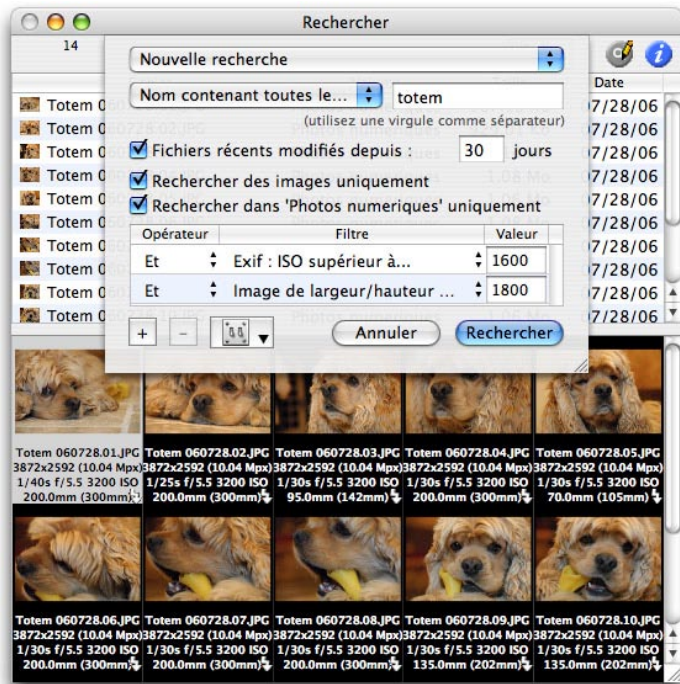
Rechercher

14

Nouvelle recherche

Date

Nom contenant toutes le... totem

(utilisez une virgule comme séparateur)

Totem 0 07/28/06
Totem 0 07/28/06
Totem 0 07/28/06
Totem 0 07/28/06
Totem 0 07/28/06
Totem 0 07/28/06
Totem 0 07/28/06
Totem 0 07/28/06
Totem 0 07/28/06
Totem 0 07/28/06

Fichiers récents modifiés depuis : 30 jours

Rechercher des images uniquement

Rechercher dans 'Photos numeriques' uniquement

| Opérateur | Filtre | Valeur |
|---|---|---|
| Et | Exif : ISO supérieur à... | 1600 |
| Et | Image de largeur/hauteur ... | 1800 |

+ −

Annuler Rechercher

Totem 060728.01.JPG 3872x2592 (10.04 Mpx) 1/40s f/5.5 3200 ISO 200.0mm (300mm)

Totem 060728.02.JPG 3872x2592 (10.04 Mpx) 1/25s f/5.5 3200 ISO 200.0mm (300mm)

Totem 060728.03.JPG 3872x2592 (10.04 Mpx) 1/30s f/5.5 3200 ISO 95.0mm (142mm)

Totem 060728.04.JPG 3872x2592 (10.04 Mpx) 1/30s f/5.5 3200 ISO 200.0mm (300mm)

Totem 060728.05.JPG 3872x2592 (10.04 Mpx) 1/30s f/5.5 3200 ISO 70.0mm (105mm)

Totem 060728.06.JPG 3872x2592 (10.04 Mpx) 1/30s f/5.5 3200 ISO 200.0mm (300mm)

Totem 060728.07.JPG 3872x2592 (10.04 Mpx) 1/30s f/5.5 3200 ISO 200.0mm (300mm)

Totem 060728.08.JPG 3872x2592 (10.04 Mpx) 1/30s f/5.5 3200 ISO 200.0mm (300mm)

Totem 060728.09.JPG 3872x2592 (10.04 Mpx) 1/30s f/5.5 3200 ISO 135.0mm (202mm)

Totem 060728.10.JPG 3872x2592 (10.04 Mpx) 1/30s f/5.5 3200 ISO 135.0mm (202mm)